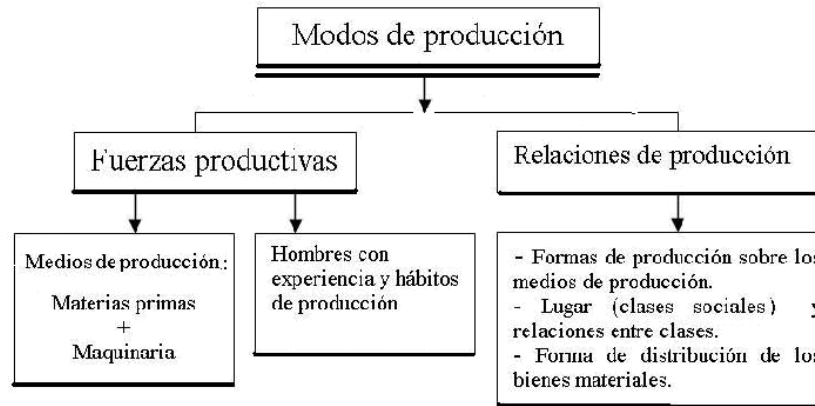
Modos de producción

Fuerzas productivas

Relaciones de producción

Medios de producción:

Materias primas
+
Maquinaria

Hombres con experiencia y hábitos de producción

- Formas de producción sobre los medios de producción.
- Lugar (clases sociales) y relaciones entre clases.
- Forma de distribución de los bienes materiales.